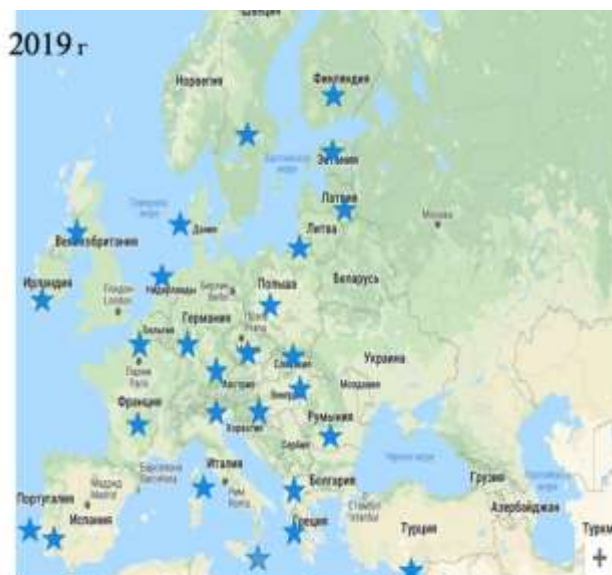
2019 г

Швеция

Норвегия

Финляндия

Эстония

Латвия

Литва

Великобритания

Дания

Ирландия

Нидерланды

Беларусь

Польша

Германия

Бельгия

Прага

Украина

Франция

Словакия

Молдавия

Австрия

Венгрия

Румыния

Хорватия

Сербия

Италия

Болгария

Португалия

Испания

Рим

Греция

Грузия

Азербайджан

Турция

Туркм

+